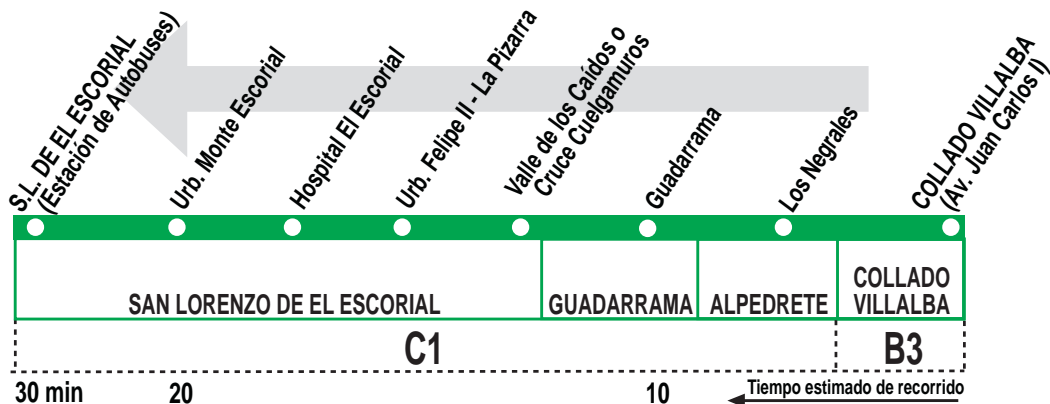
S.L. DE EL ESCORIAL (Estación de Autobuses)
Urb. Monte Escorial
Hospital El Escorial
Urb. Felipe II - La Pizarra
Valle de los Caídos o Cruce Cuelgamuros
Guadarrama
Los Negrales
COLLADO VILLALBA (Av. Juan Carlos I)

SAN LORENZO DE EL ESCORIAL
GUADARRAMA
ALPEDRETE
COLLADO VILLALBA

C1
B3

30 min
20
10
Tiempo estimado de recorrido